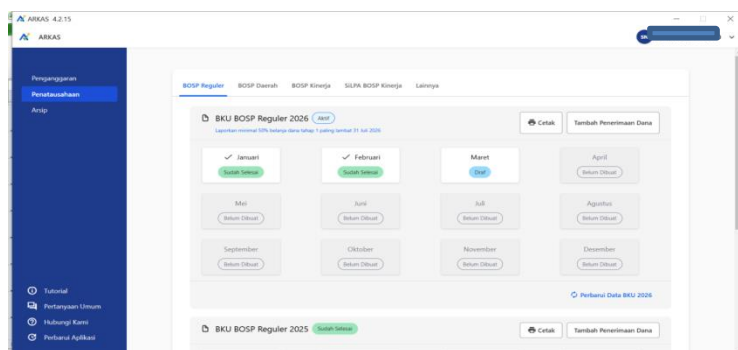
ARKAS 4.2.15

ARKAS

SN

Penganggaran
Penatausahaan
Arsip

Tutorial
Pertanyaan Umum
Hubungi Kami
Perbarui Aplikasi

BOSP Reguler BOSP Daerah BOSP Kinerja SiLPA BOSP Kinerja Lainnya

BKU BOSP Reguler 2026 Aktif
Laporkan minimal 50% belanja dana tahap 1 paling lambat 31 Juli 2026

Cetak Tambah Penerimaan Dana

| Januari Sudah Selesai | Februari Sudah Selesai | Maret Draf | April Belum Dibuat |
|---|---|---|---|
| Mei Belum Dibuat | Juni Belum Dibuat | Juli Belum Dibuat | Agustus Belum Dibuat |
| September Belum Dibuat | Oktober Belum Dibuat | November Belum Dibuat | Desember Belum Dibuat |

Perbarui Data BKU 2026

BKU BOSP Reguler 2025 Sudah Selesai

Cetak Tambah Penerimaan Dana